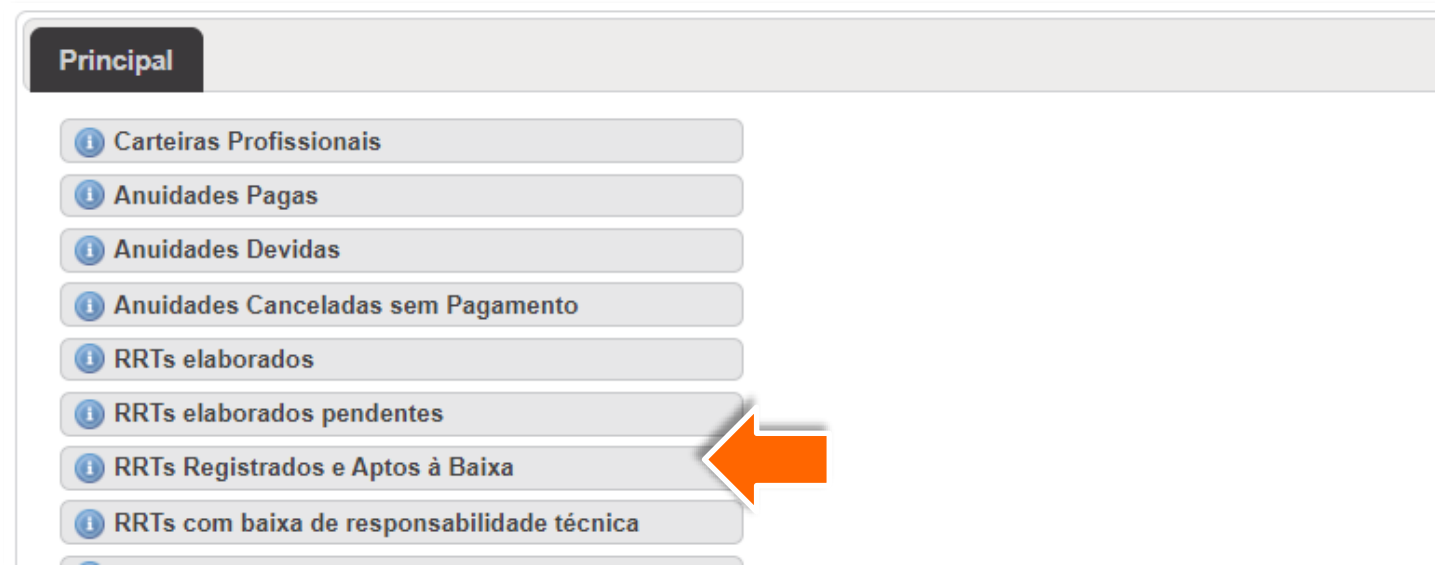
Principal

Carteiras Profissionais

Anuidades Pagas

Anuidades Devidas

Anuidades Canceladas sem Pagamento

RRTs elaborados

RRTs elaborados pendentes

RRTs Registrados e Aptos à Baixa

RRTs com baixa de responsabilidade técnica